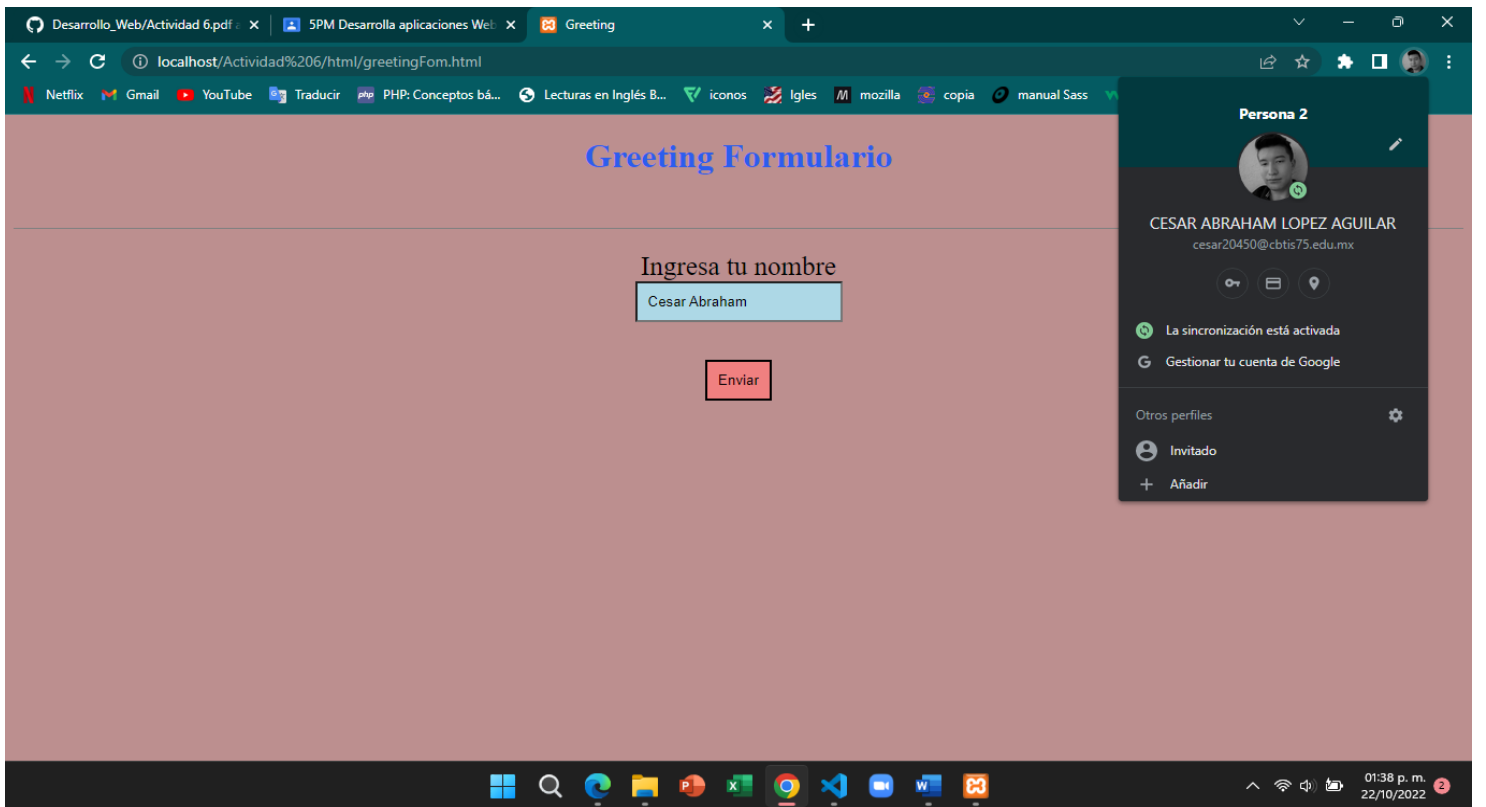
Desarrollo_Web/Actividad 6.pdf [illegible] ×
5PM Desarrolla aplicaciones Web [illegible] ×
Greeting ×
+

localhost/Actividad%206/html/greetingFom.html

Netflix Gmail YouTube Traducir PHP: Conceptos bá... Lecturas en Inglés B... iconos Igles mozilla copia manual Sass

Greeting Formulario

Ingresa tu nombre

Cesar Abraham

Enviar

Persona 2

CESAR ABRAHAM LOPEZ AGUILAR
cesar20450@cbtis75.edu.mx

La sincronización está activada
Gestionar tu cuenta de Google

Otros perfiles
Invitado
Añadir

01:38 p. m.
22/10/2022
2